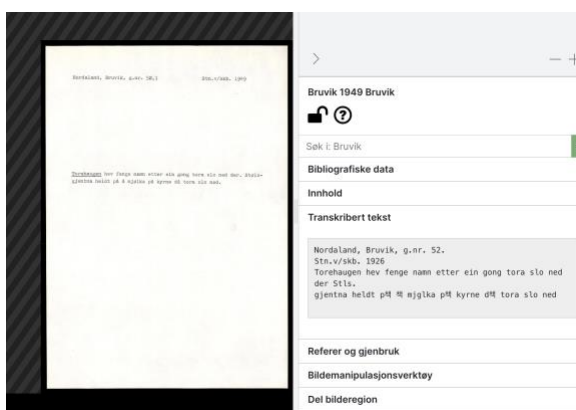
Nordaland, Bruvik, g.nr. 52.

Stn.v/skb. 1926

Torehaugen hev fenge namn etter ein gong tora slo ned der. Stls. gjentna heldt på å mjølka på kyrne då tora slo ned.

>

— +

Bruvik 1949 Bruvik

Søk i: Bruvik

Bibliografiske data

Innhold

Transkribert tekst

Nordaland, Bruvik, g.nr. 52.
Stn.v/skb. 1926
Torehaugen hev fenge namn etter ein gong tora slo ned der Stls.
gjentna heldt p¶ ¶ mjglka p¶ kyrne d¶ tora slo ned

Referer og gjenbruk

Bildemanipulasjonsverktøy

Del bilderegion